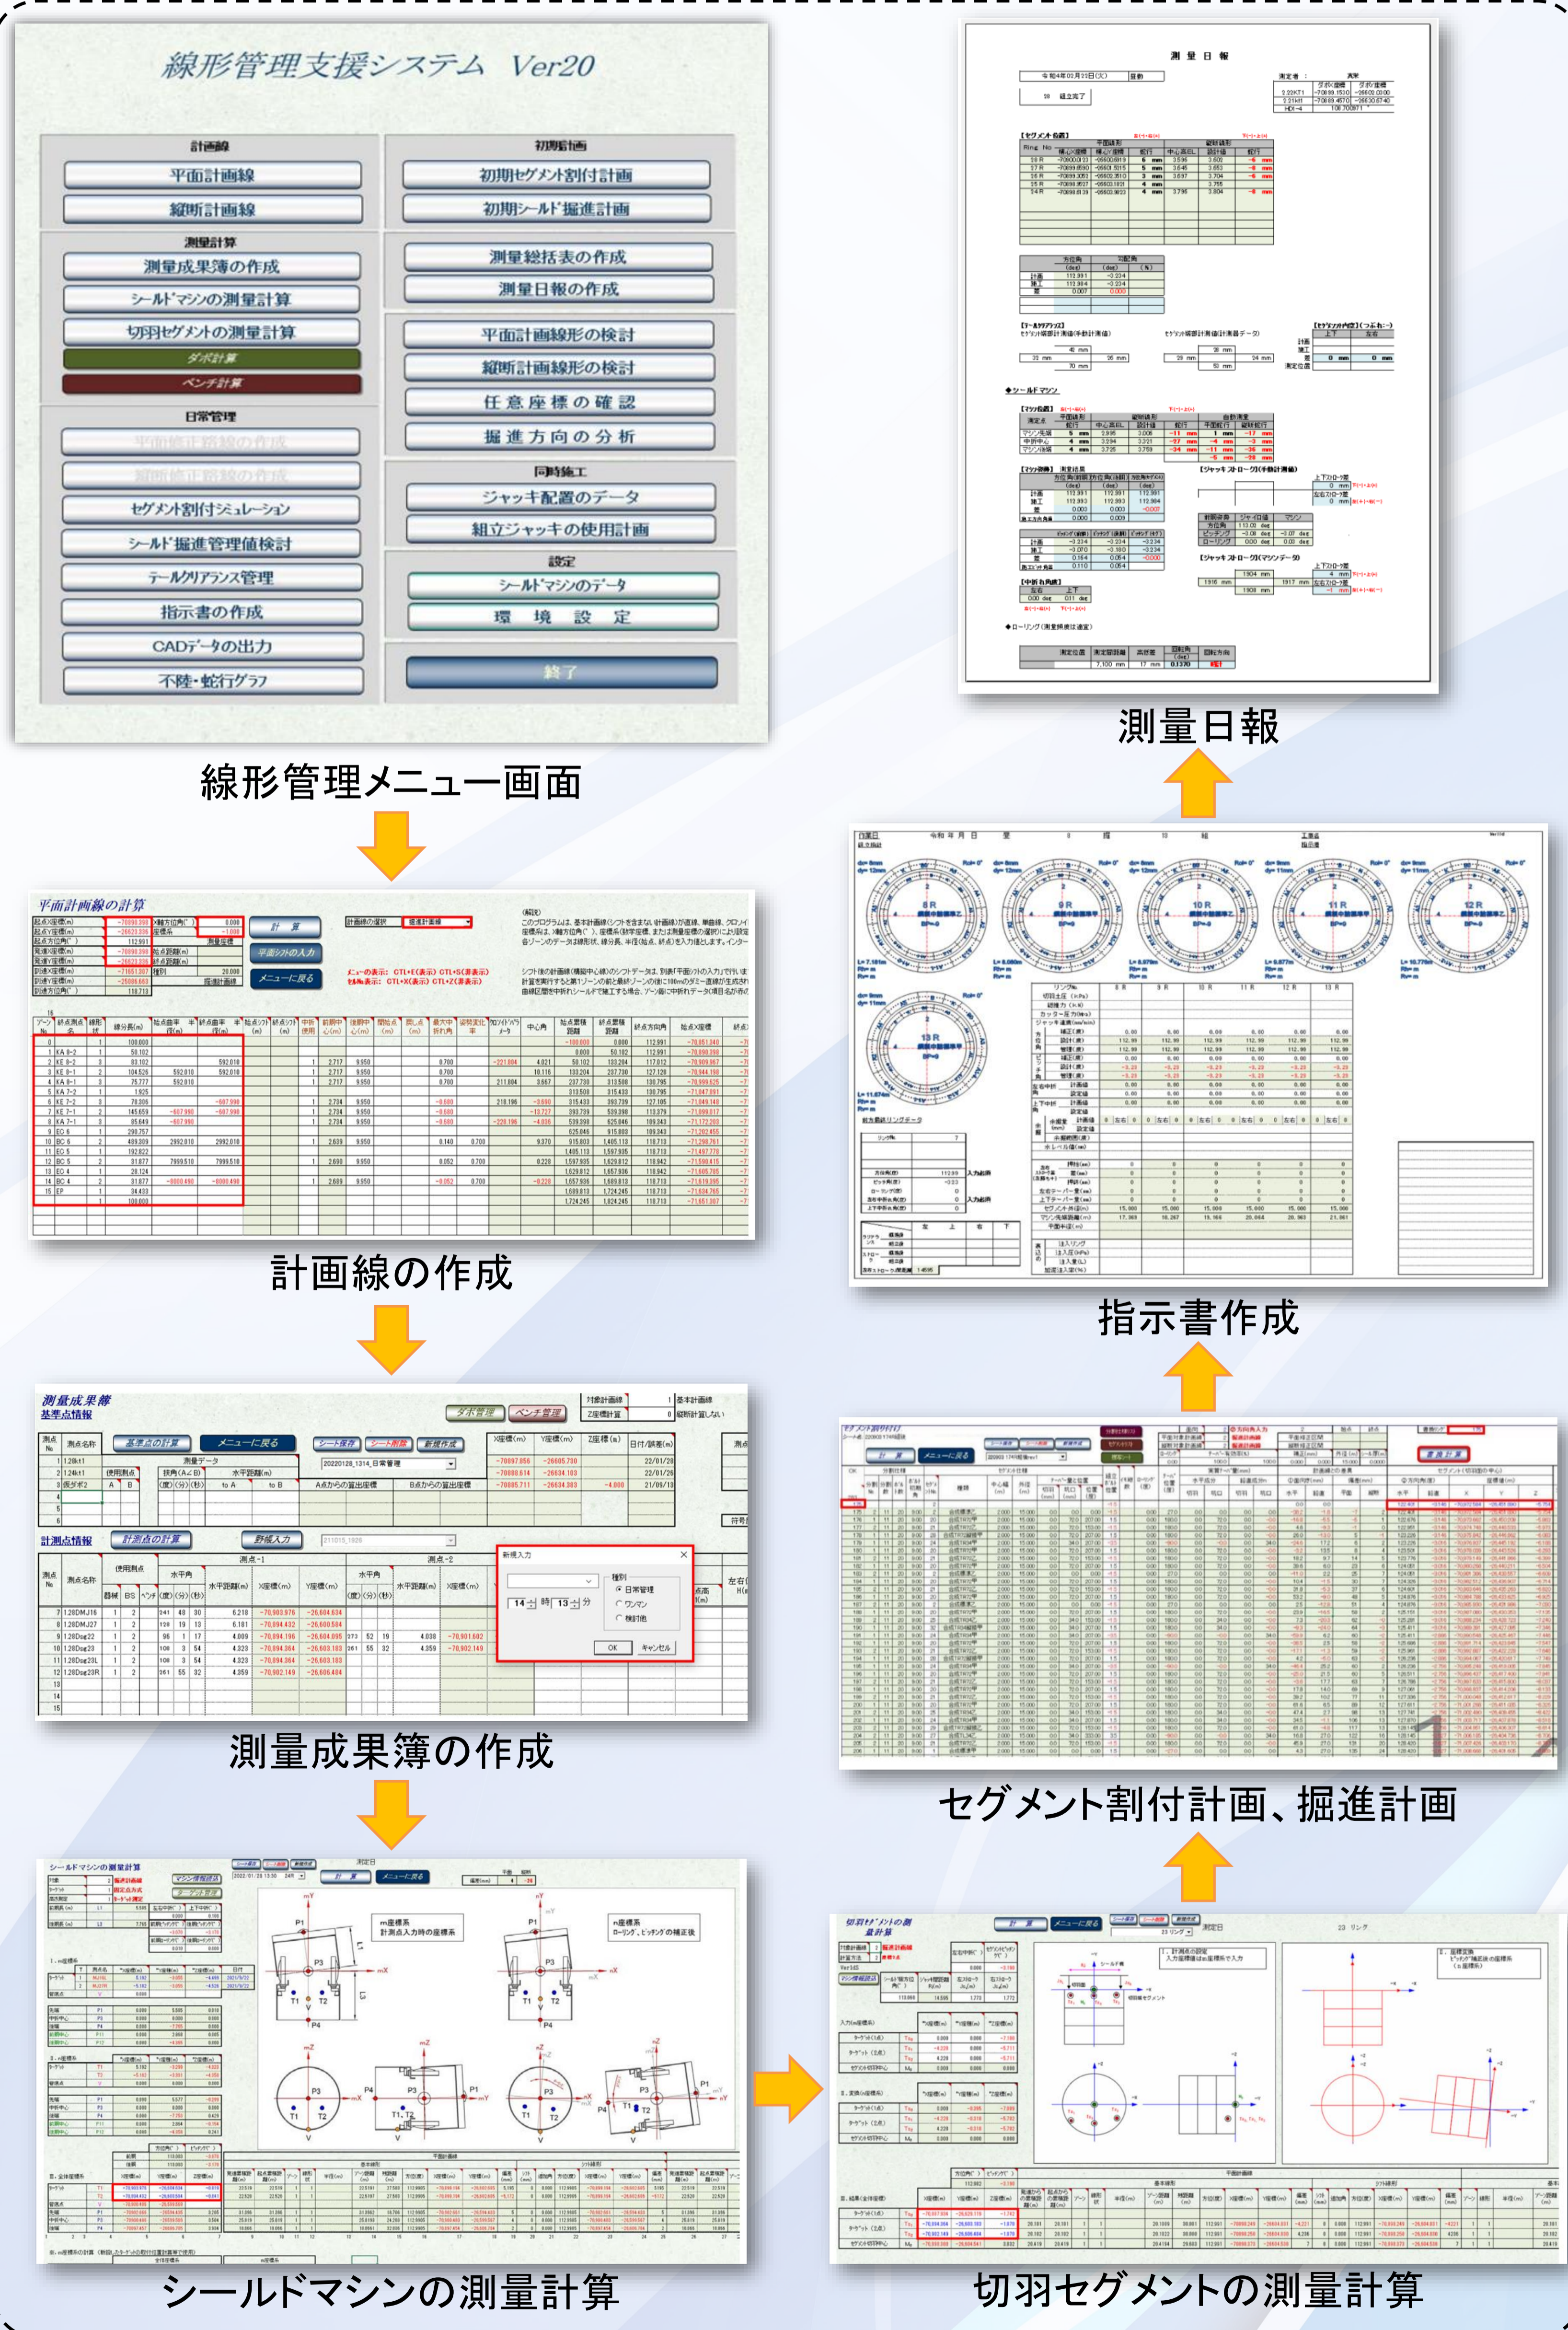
線形管理支援システム　Ver20

計画線
平面計画線
縦断計画線
測量計算
測量成果簿の作成
シールドマシンの測量計算
切羽セグメントの測量計算
ダボ計算
ベンチ計算
日常管理
平面修正路線の作成
縦断修正路線の作成
セグメント割付シミュレーション
シールド掘進管理値検討
テールクリアランス管理
指示書の作成
CADデータの出力
不陸・蛇行グラフ

初期計画
初期セグメント割付計画
初期シールド掘進計画
測量総括表の作成
測量日報の作成
平面計画線形の検討
縦断計画線形の検討
任意座標の確認
掘進方向の分析
同時施工
ジャッキ配置のデータ
組立ジャッキの使用計画
設定
シールドマシンのデータ
環　境　設　定
終了

線形管理メニュー画面

測量日報

測量日報

計画線の作成

指示書作成

測量成果簿の作成

セグメント割付計画、掘進計画

シールドマシンの測量計算

切羽セグメントの測量計算